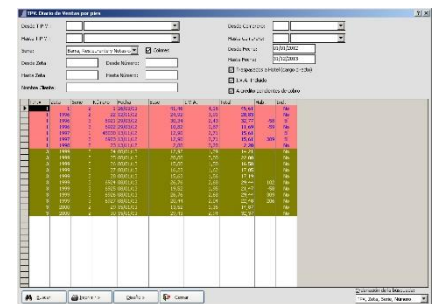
TPV. Diario de Ventas por pisos

Desde T.P.V.
Hasta T.P.V.
Serie: Serie, Fecha, Número
Colores
Desde Zeta
Desde Número:
Hasta Zeta
Hasta Número:
Nombre Cliente

Desde Camarero:
Hasta Camarero:
Desde Fecha: 01/01/2002
Hasta Fecha: 31/12/2003
Propuestas a Hotel/Cargo a Hotel
I.V.A. Incluido
A crédito pendientes de cobro

| Zeta | Serie | Número | Fecha | Base | I.V.A. | Total | Hab. | Est. |
|---|---|---|---|---|---|---|---|---|
| | | | | | | | | No |
| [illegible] | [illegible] | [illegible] | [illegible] | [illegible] | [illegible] | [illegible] | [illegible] | No |

Aceptar
Imprimir
Gráficos
Cerrar

Ordenación de la Selección
TPV, Zeta, Serie, Número